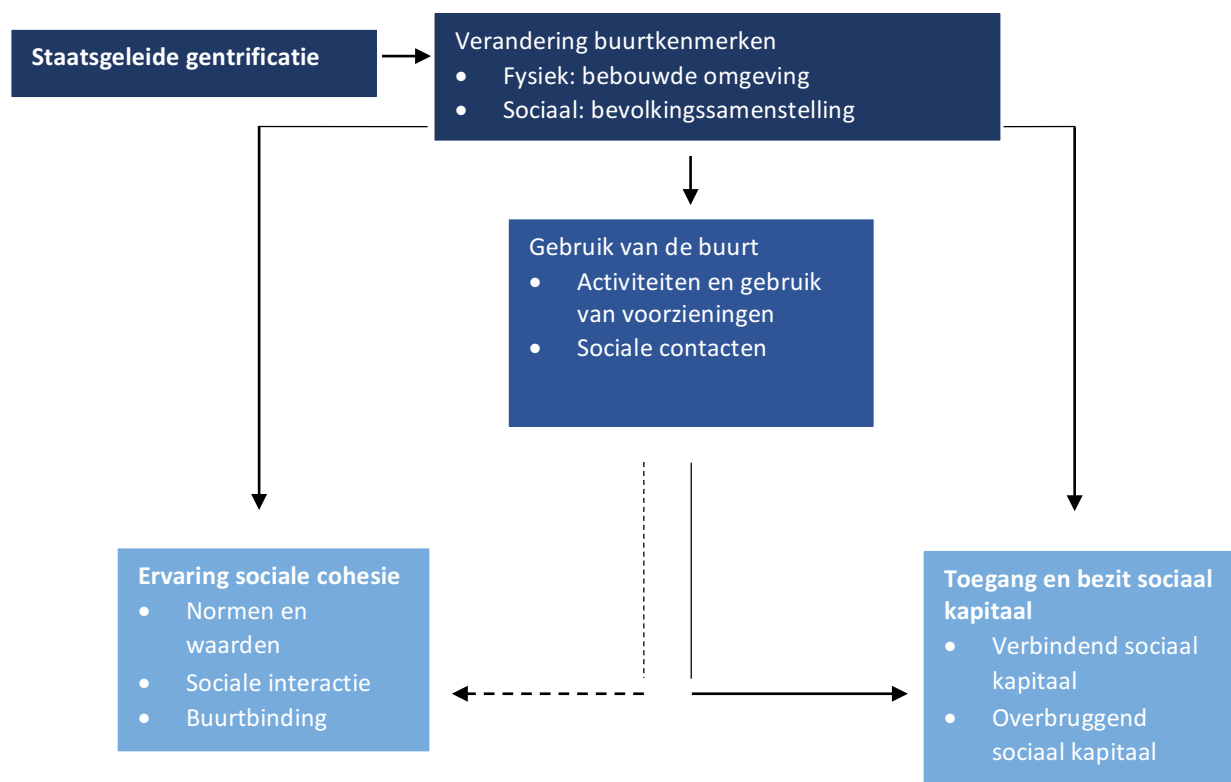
Staatsgeleide gentrificatie

Verandering buurtkenmerken
- Fysiek: bebouwde omgeving
- Sociaal: bevolkingssamenstelling

Gebruik van de buurt
- Activiteiten en gebruik van voorzieningen
- Sociale contacten

Ervaring sociale cohesie
- Normen en waarden
- Sociale interactie
- Buurtbinding

Toegang en bezit sociaal kapitaal
- Verbindend sociaal kapitaal
- Overbruggend sociaal kapitaal